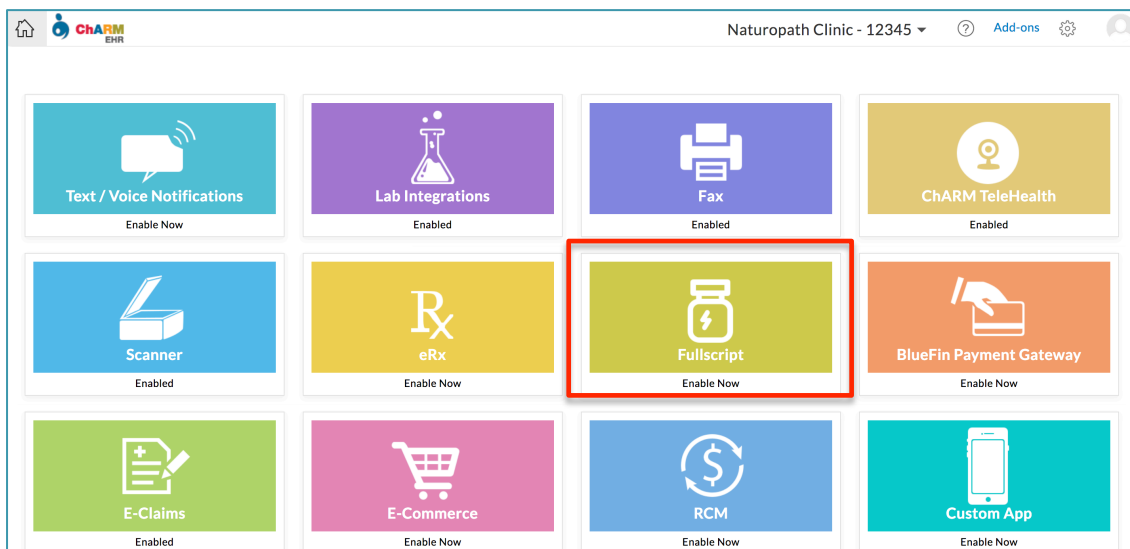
ChARM EHR

Naturopath Clinic - 12345

Add-ons

Text / Voice Notifications
Enable Now

Lab Integrations
Enabled

Fax
Enabled

ChARM TeleHealth
Enabled

Scanner
Enabled

eRx
Enable Now

Fullscript
Enable Now

BlueFin Payment Gateway
Enable Now

E-Claims
Enabled

E-Commerce
Enable Now

RCM
Enable Now

Custom App
Enable Now